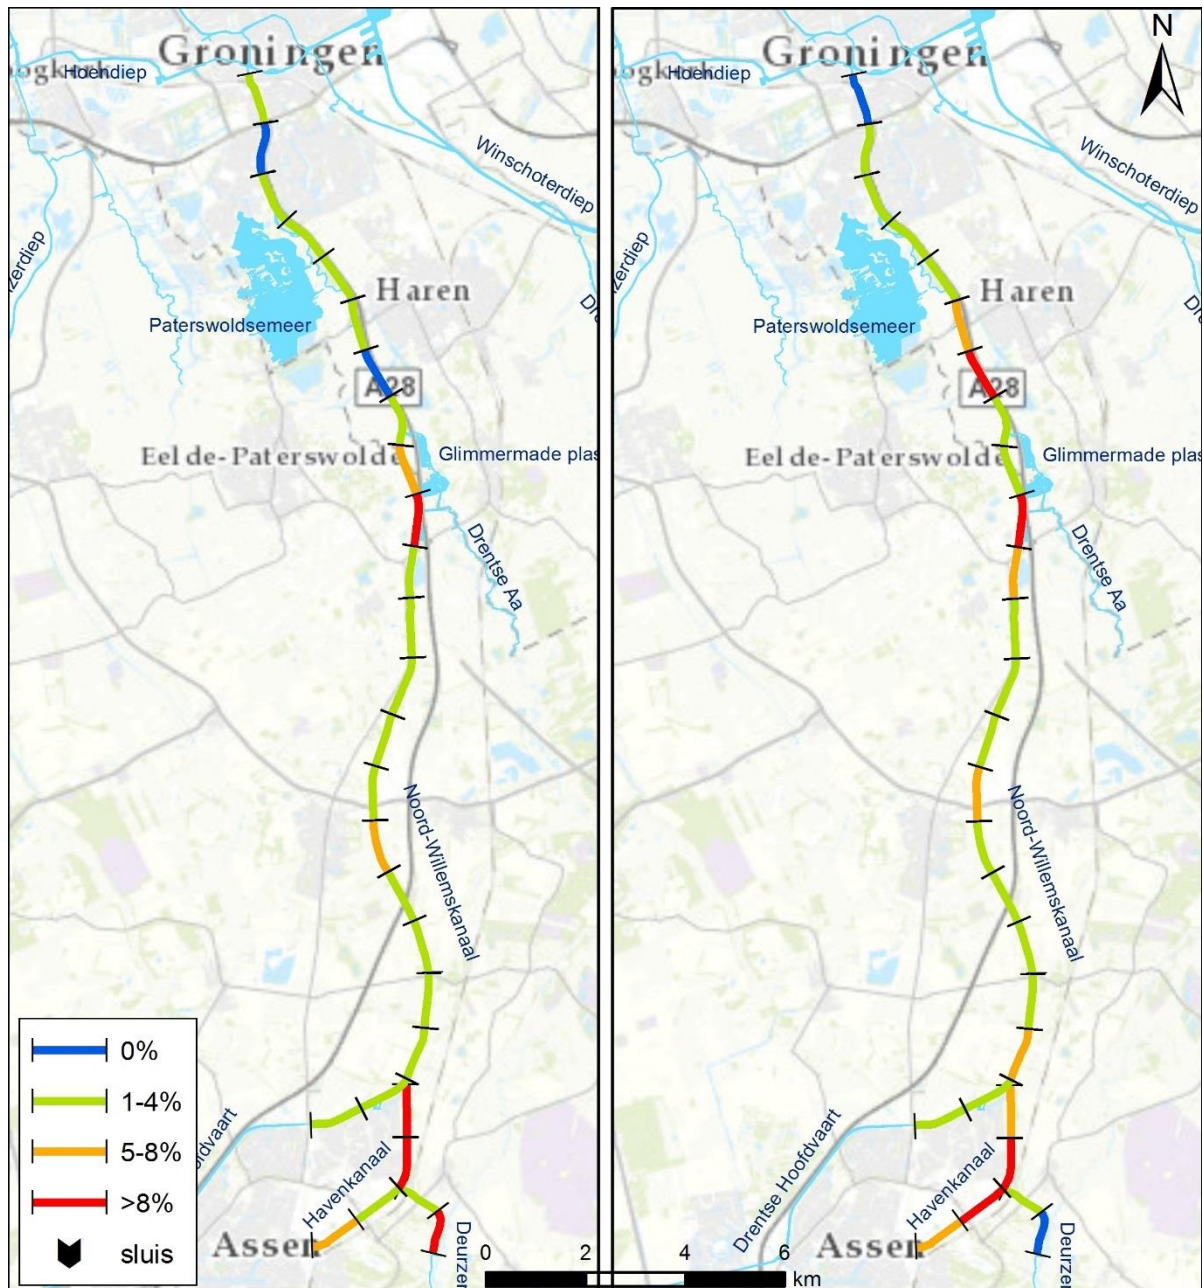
Groningen
Hoendiep
Winschoterdiep
Haren
Paterswoldsemeer
A28
Eelde-Paterswolde
Glimmermade plas
Drentse Aa
Noord-Willemskanaal
Havenkanaal
Assen
Deurzen

Groningen
Hoendiep
Winschoterdiep
Haren
Paterswoldsemeer
A28
Eelde-Paterswolde
Glimmermade plas
Drentse Aa
Noord-Willemskanaal
Drentse Hoofdvaart
Havenkanaal
Assen
Deurzen
N

0%
1-4%
5-8%
>8%
sluis

0 2 4 6 km